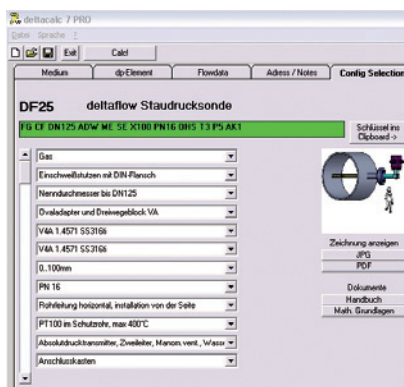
deltacalc 7 PRO

Datei Sprache ?

Exit Calc!

Medium | dp-Element | Flowdata | Adress / Notes | Config Selection

DF25 deltaflow Staudrucksonde

FG CF DN125 ADW ME SE X100 PN16 OHS T3 P5 AK1

Schlüssel ins Clipboard ->

Gas

Einschweißstutzen mit DIN-Flansch

Nenndurchmesser bis DN125

Ovaladapter und Dreiwegeblock VA

V4A 1.4571 SS316

V4A 1.4571 SS316

0..100mm

PN 16

Rohrleitung horizontal, installation von der Seite

PT100 im Schutzrohr, max 400°C

Absolutdrucktransmitter, Zweileiter, Manom.vent., Wasse

Anschlusskasten

Zeichnung anzeigen

JPG

PDF

Dokumente

Handbuch

Math. Grundlagen